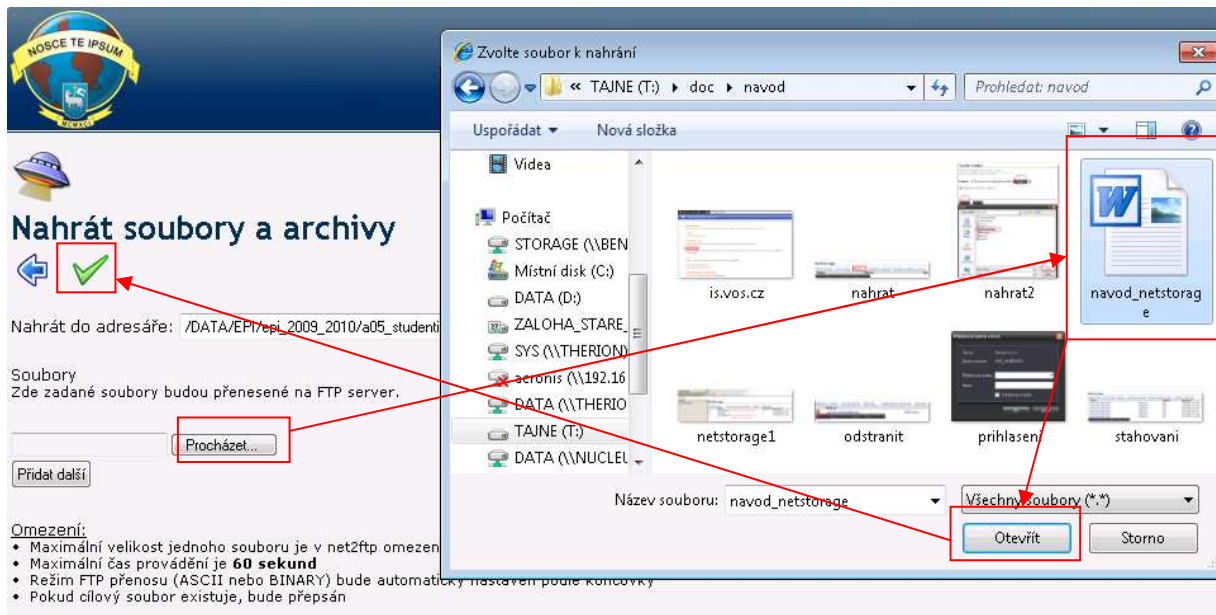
NOSCE TE IPSUM

Nahrát soubory a archivy

Nahrát do adresáře: /DATA/EPI/epi_2009_2010/a05_studenti

Soubory
Zde zadané soubory budou přenesené na FTP server.

Procházet...

Přidat další

Omezení:
• Maximální velikost jednoho souboru je v net2ftp omezen
• Maximální čas provádění je **60 sekund**
• Režim FTP přenosu (ASCII nebo BINARY) bude automaticky nastaven podle koncovky
• Pokud cílový soubor existuje, bude přepsán

Zvolte soubor k nahrání

« TAJNE (T:) ▸ doc ▸ navod

Prohledat: navod

Uspořádat ▾ Nová složka

Videa
Počítač
STORAGE (\\BEN
Místní disk (C:)
DATA (D:)
ZALOHA_STARE_
SYS (\\THERION)
acronis (\\192.16
DATA (\\THERIO
TAJNE (T:)
DATA (\\NUCLEU

is.vos.cz
nahrat
nahrat2
navod_netstorage
netstorage1
odstranit
prihlaseni
stahovani

Název souboru: navod_netstorage
Všechny soubory (*.*)
Otevřít
Storno